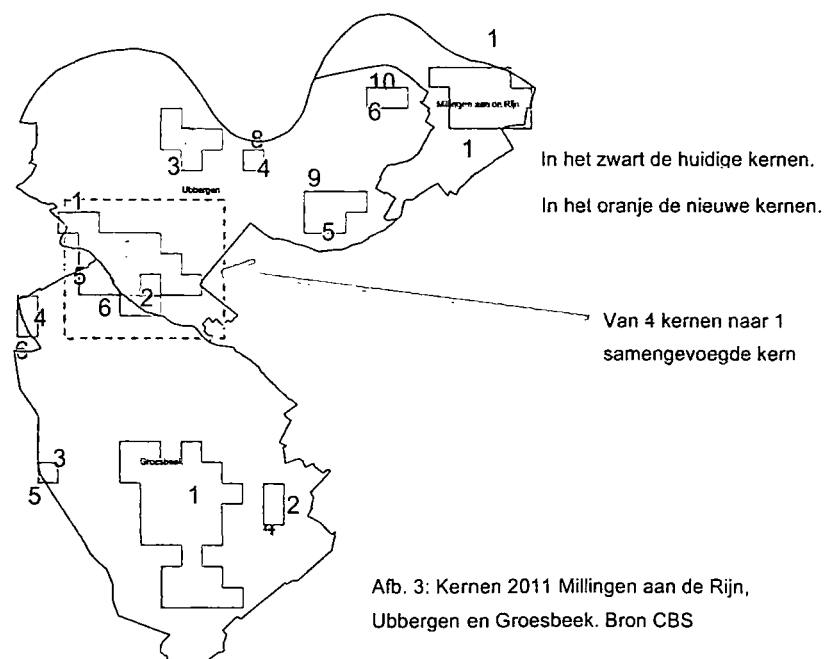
1

10

6

Millingen aan de Rijn

1

3

8

4

Ubbergen

9

5

1

5

2

6

4

6

3

5

Groesbeek

1

2

4

In het zwart de huidige kernen.

In het oranje de nieuwe kernen.

Van 4 kernen naar 1 samengevoegde kern

Afb. 3: Kernen 2011 Millingen aan de Rijn, Ubbergen en Groesbeek. Bron CBS